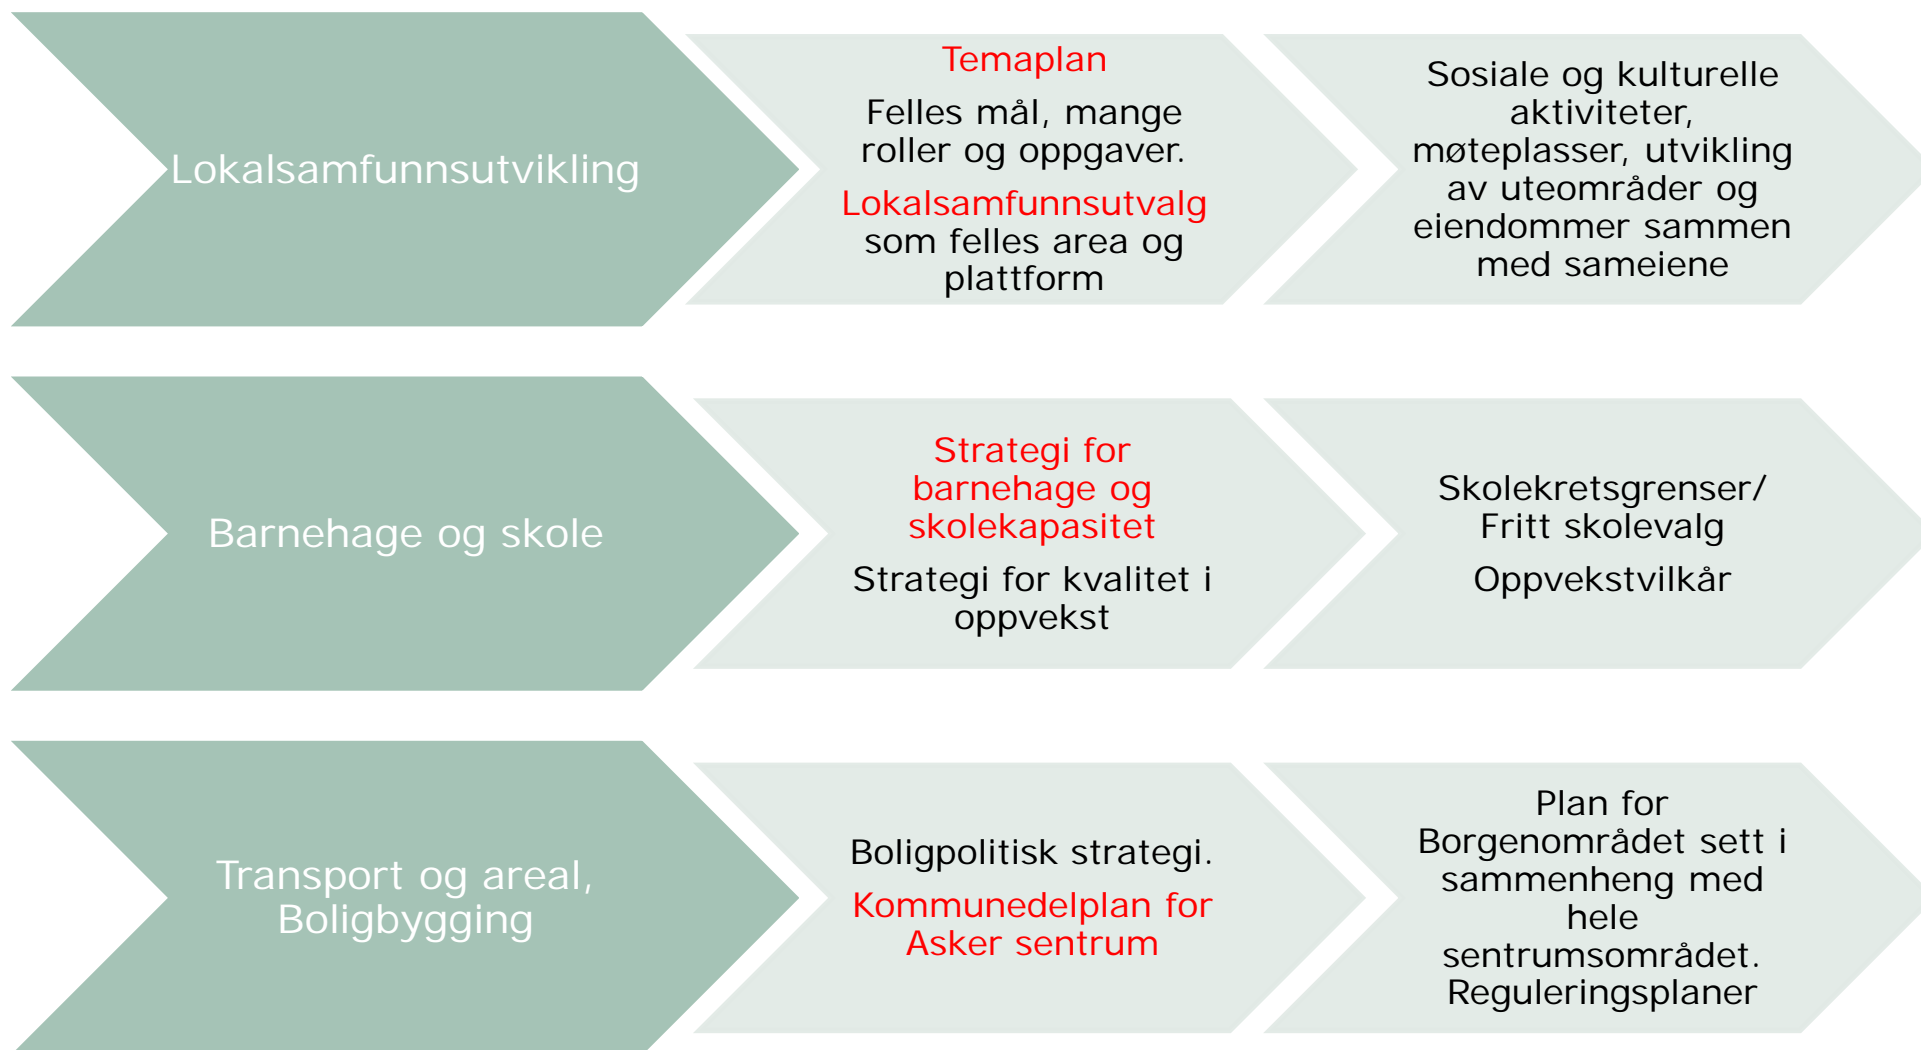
Lokalsamfunnsutvikling

Temaplan

Felles mål, mange roller og oppgaver.

Lokalsamfunnsutvalg som felles area og plattform

Sosiale og kulturelle aktiviteter, møteplasser, utvikling av uteområder og eiendommer sammen med sameiene

Barnehage og skole

Strategi for barnehage og skolekapasitet

Strategi for kvalitet i oppvekst

Skolekretsgrenser/ Fritt skolevalg

Oppvekstvilkår

Transport og areal, Boligbygging

Boligpolitisk strategi.

Kommunedelplan for Asker sentrum

Plan for Borgenområdet sett i sammenheng med hele sentrumsområdet.
Reguleringsplaner